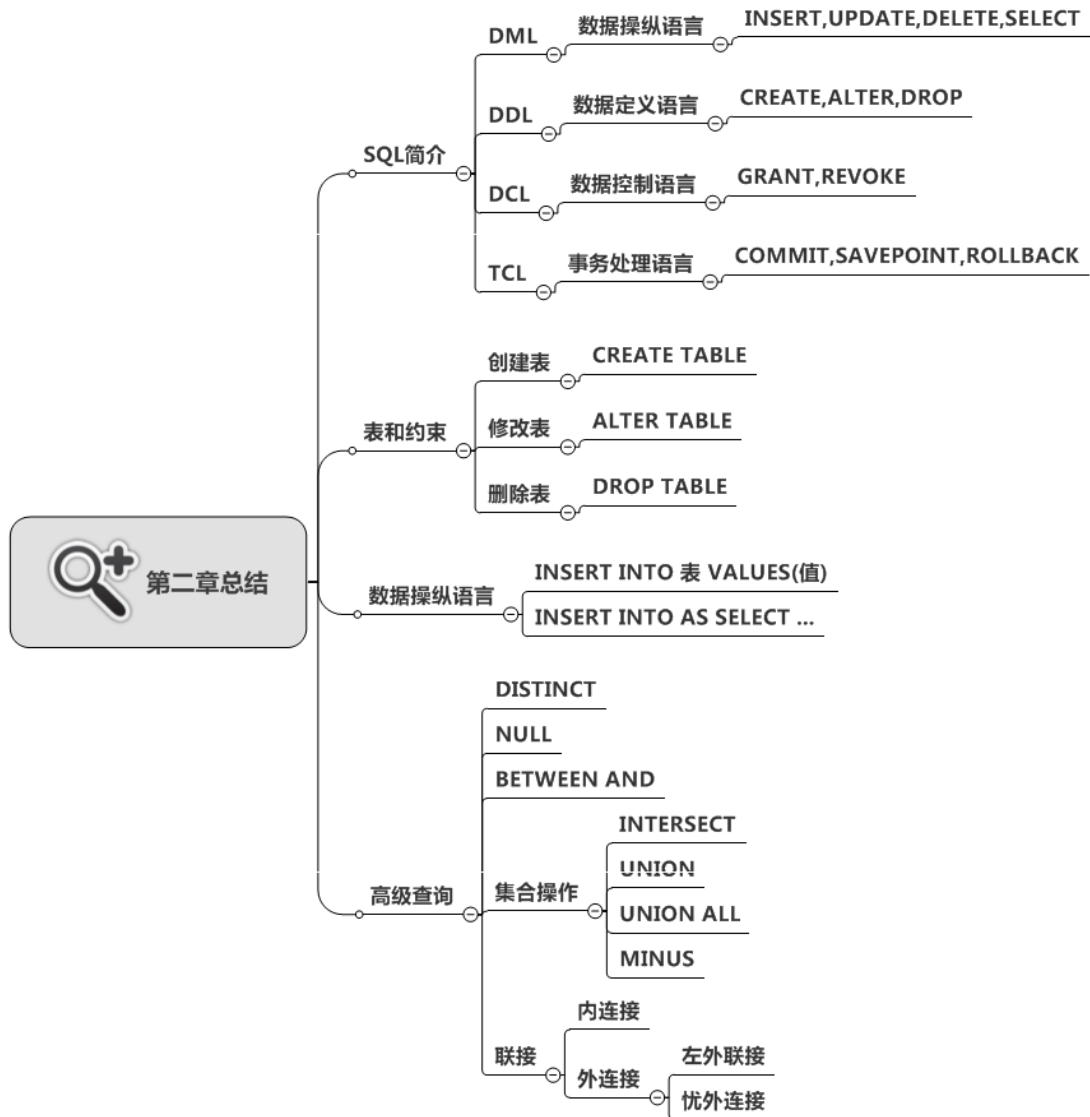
第二章总结

SQL简介

DML
数据操纵语言
INSERT,UPDATE,DELETE,SELECT

DDL
数据定义语言
CREATE,ALTER,DROP

DCL
数据控制语言
GRANT,REVOKE

TCL
事务处理语言
COMMIT,SAVEPOINT,ROLLBACK

表和约束

创建表
CREATE TABLE

修改表
ALTER TABLE

删除表
DROP TABLE

数据操纵语言
INSERT INTO 表 VALUES(值)
INSERT INTO AS SELECT ...

高级查询
DISTINCT
NULL
BETWEEN AND

集合操作
INTERSECT
UNION
UNION ALL
MINUS

联接
内连接
外连接
左外联接
优外连接